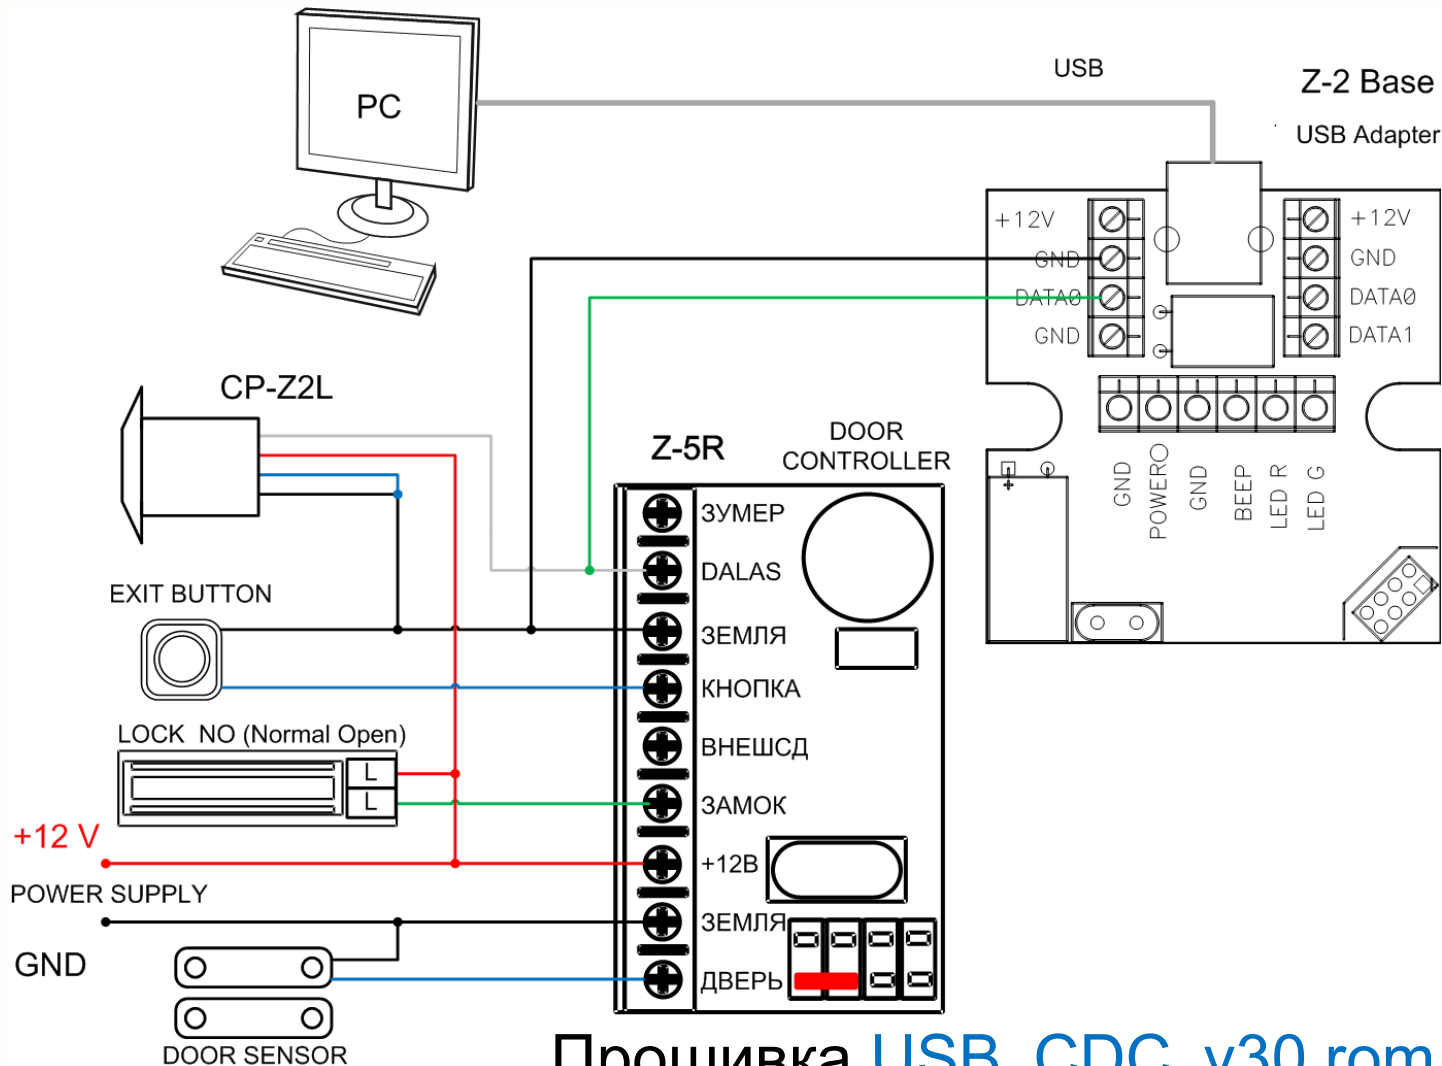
PC

USB

Z-2 Base

USB Adapter

+12V
GND
DATA0
GND

+12V
GND
DATA0
DATA1

GND
POWERO
GND
BEEP
LED R
LED G

CP-Z2L

Z-5R

DOOR CONTROLLER

ЗУМЕР
DALAS
ЗЕМЛЯ
КНОПКА
ВНЕШСД
ЗАМОК
+12В
ЗЕМЛЯ
ДВЕРЬ

EXIT BUTTON

LOCK NO (Normal Open)

L
L

+12 V

POWER SUPPLY

GND

DOOR SENSOR

Прошивка USB_CDC_v30.rom